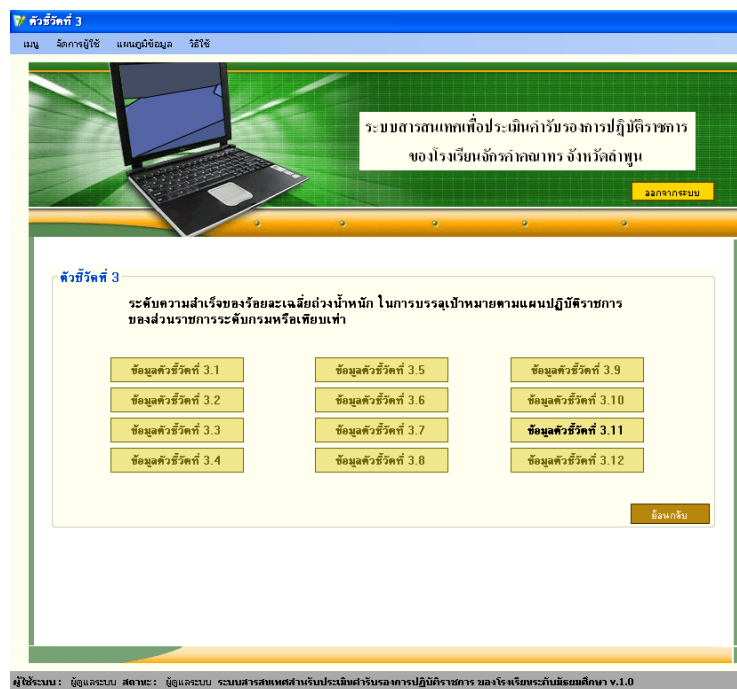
ตัวชี้วัดที่ 3

เมนู จัดการผู้ใช้ แผนภูมิข้อมูล วิธีใช้

ระบบสารสนเทศเพื่อประเมินคำรับรองการปฏิบัติราชการ ของโรงเรียนจักรคำคณาทร จังหวัดลำพูน

ออกจากระบบ

ตัวชี้วัดที่ 3

ระดับความสำเร็จของร้อยละเฉลี่ยถ่วงน้ำหนัก ในการบรรลุเป้าหมายตามแผนปฏิบัติราชการ ของส่วนราชการระดับกรมหรือเทียบเท่า

ข้อมูลตัวชี้วัดที่ 3.1
ข้อมูลตัวชี้วัดที่ 3.5
ข้อมูลตัวชี้วัดที่ 3.9
ข้อมูลตัวชี้วัดที่ 3.2
ข้อมูลตัวชี้วัดที่ 3.6
ข้อมูลตัวชี้วัดที่ 3.10
ข้อมูลตัวชี้วัดที่ 3.3
ข้อมูลตัวชี้วัดที่ 3.7
ข้อมูลตัวชี้วัดที่ 3.11
ข้อมูลตัวชี้วัดที่ 3.4
ข้อมูลตัวชี้วัดที่ 3.8
ข้อมูลตัวชี้วัดที่ 3.12

ย้อนกลับ

ผู้ใช้ระบบ : ผู้ดูแลระบบ สถานะ : ผู้ดูแลระบบ ระบบสารสนเทศสำหรับประเมินคำรับรองการปฏิบัติราชการ ของโรงเรียนระดับมัธยมศึกษา v.1.0